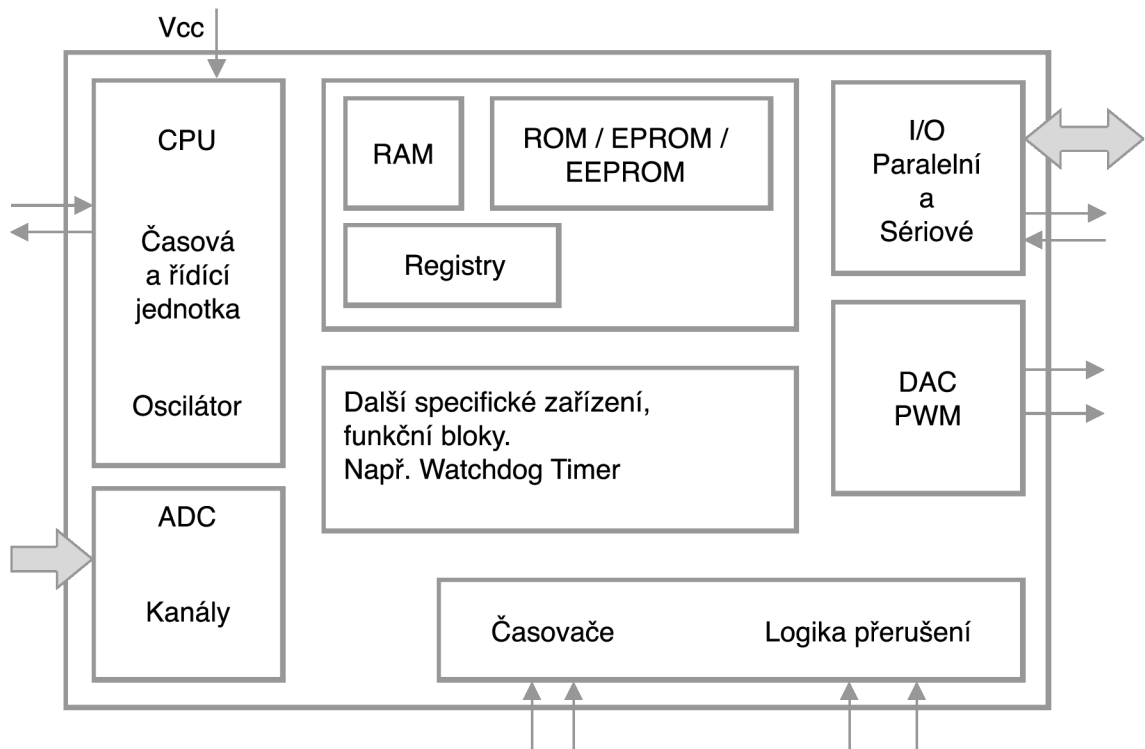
Vcc

CPU

Časová
a řídící
jednotka

Oscilátor

RAM

ROM / EPROM / EEPROM

Registry

I/O
Paralelní
a
Sériové

Další specifické zařízení, funkční bloky.
Např. Watchdog Timer

DAC
PWM

ADC

Kanály

Časovače

Logika přerušení